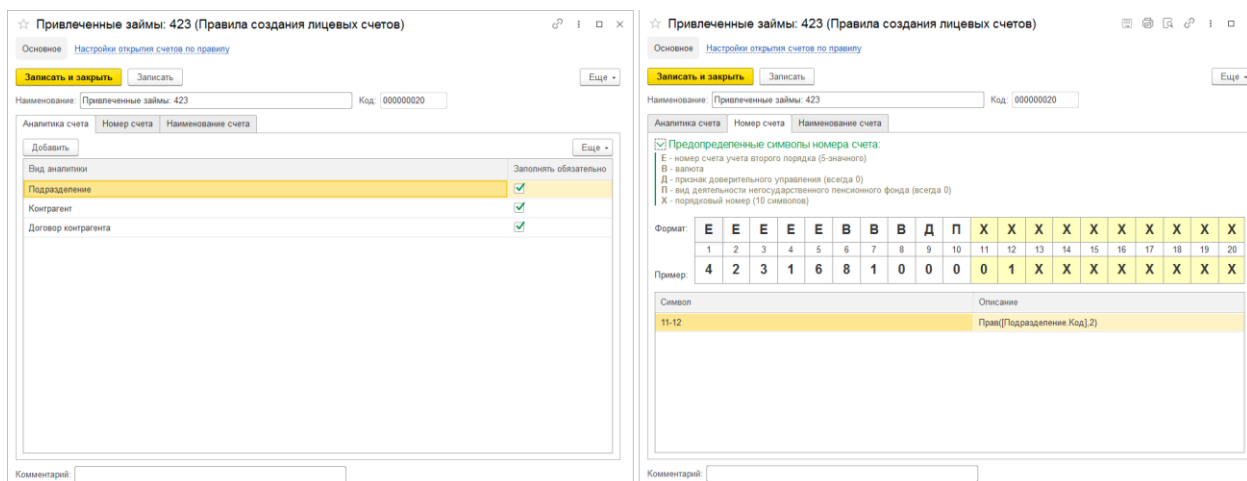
☆ Привлеченные займы: 423 (Правила создания лицевых счетов)

Основное Настройки открытия счетов по правилу

Записать и закрыть Записать Еще

Наименование: Привлеченные займы: 423 Код: 000000020

Аналитика счета Номер счета Наименование счета

Добавить Еще

| Вид аналитики | Заполнять обязательно |
|---|---|
| Подразделение | ✓ |
| Контрагент | ✓ |
| Договор контрагента | ✓ |

Комментарий:

☆ Привлеченные займы: 423 (Правила создания лицевых счетов)

Основное Настройки открытия счетов по правилу

Записать и закрыть Записать Еще

Наименование: Привлеченные займы: 423 Код: 000000020

Аналитика счета Номер счета Наименование счета

Предопределенные символы номера счета:
Е - номер счета учета второго порядка (5-значного)
В - валюта
Д - признак доверительного управления (всегда 0)
П - вид деятельности негосударственного пенсионного фонда (всегда 0)
Х - порядковый номер (10 символов)

| | | | | | | | | | | | | | | | | | | | | |
|---|---|---|---|---|---|---|---|---|---|---|---|---|---|---|---|---|---|---|---|---|
| Формат: | Е | Е | Е | Е | Е | В | В | В | Д | П | Х | Х | Х | Х | Х | Х | Х | Х | Х | Х |
| | 1 | 2 | 3 | 4 | 5 | 6 | 7 | 8 | 9 | 10 | 11 | 12 | 13 | 14 | 15 | 16 | 17 | 18 | 19 | 20 |
| Пример: | 4 | 2 | 3 | 1 | 6 | 8 | 1 | 0 | 0 | 0 | 0 | 1 | Х | Х | Х | Х | Х | Х | Х | Х |

| Символ | Описание |
|---|---|
| 11-12 | Прав([Подразделение.Код],2) |

Комментарий: